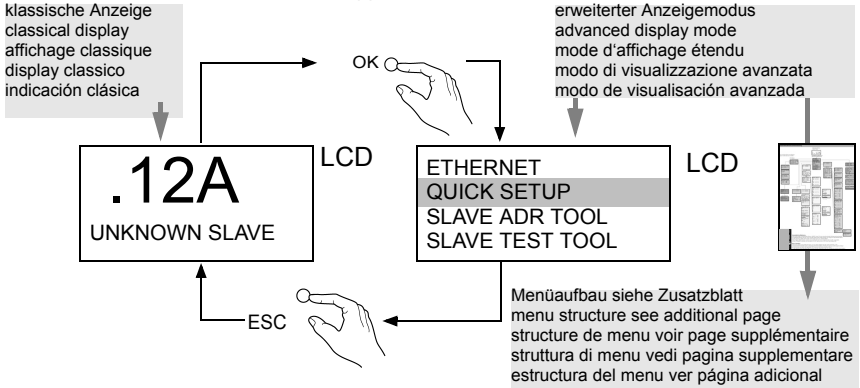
klassische Anzeige
classical display
affichage classique
display classico
indicación clásica

erweiterter Anzeigemodus
advanced display mode
mode d‘affichage étendu
modo di visualizzazione avanzata
modo de visualisación avanzada

OK

.12A
UNKNOWN SLAVE

LCD

ETHERNET
QUICK SETUP
SLAVE ADR TOOL
SLAVE TEST TOOL

LCD

ESC

Menüaufbau siehe Zusatzblatt
menu structure see additional page
structure de menu voir page supplémentaire
struttura di menu vedi pagina supplementare
estructura del menu ver página adicional